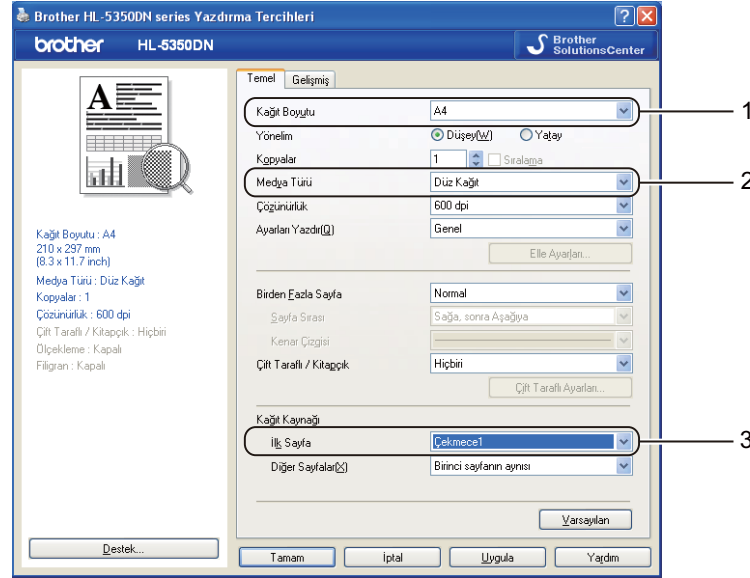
Brother HL-5350DN series Yazdırma Tercihleri

brother HL-5350DN

Brother SolutionsCenter

Temel Gelişmiş

Kağıt Boyutu A4

Yönelim Düşey(W) Yatay

Kopyalar 1 Sıralama

Medya Türü Düz Kağıt

Çözünürlük 600 dpi

Ayarları Yazdır(Q) Genel

Elle Ayarları...

Birden Fazla Sayfa Normal

Sayfa Sırası Sağa, sonra Aşağıya

Kenar Çizgisi

Çift Taraflı / Kitapçık Hiçbiri

Çift Taraflı Ayarları...

Kağıt Kaynağı

İlk Sayfa Çekmece1

Diğer Sayfalar(X) Birinci sayfanın aynısı

Varsayılan

Kağıt Boyutu : A4
210 x 297 mm
(8.3 x 11.7 inch)
Medya Türü : Düz Kağıt
Kopyalar : 1
Çözünürlük : 600 dpi
Çift Taraflı / Kitapçık : Hiçbiri
Ölçekleme : Kapalı
Filigran : Kapalı

Destek...

Tamam İptal Uygula Yardım

1
2
3